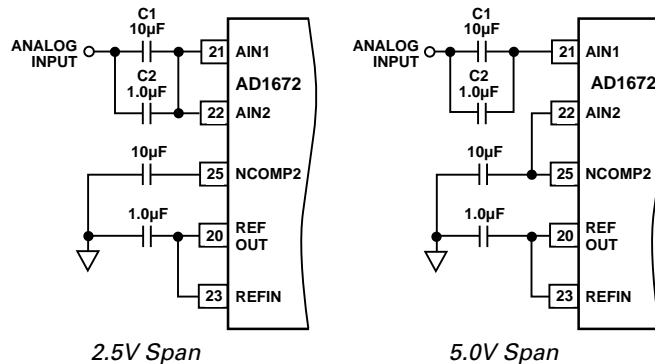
C1
10µF
ANALOG INPUT
C2
1.0µF
21 AIN1
AD1672
22 AIN2
10µF
25 NCOMP2
1.0µF
20 REF OUT
23 REFIN

2.5V Span

C1
10µF
ANALOG INPUT
C2
1.0µF
21 AIN1
AD1672
22 AIN2
10µF
25 NCOMP2
1.0µF
20 REF OUT
23 REFIN

5.0V Span